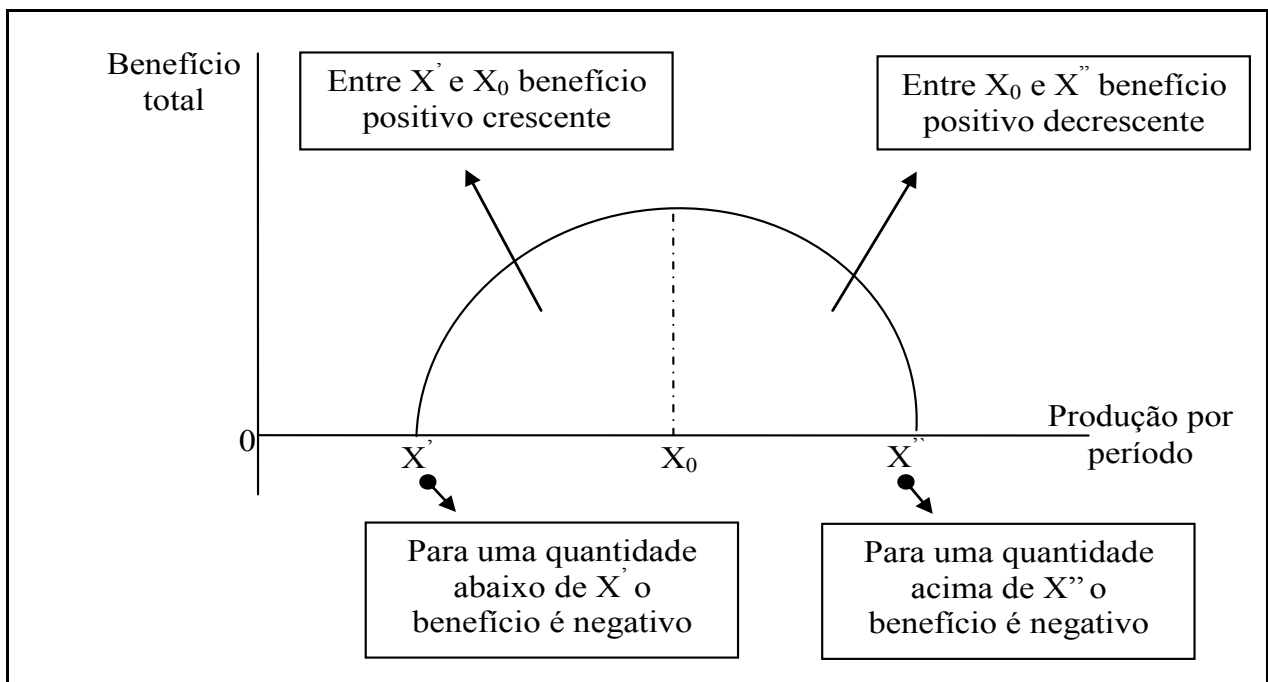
Benefício total

Entre $X^{'}$ e $X_0$ benefício positivo crescente

Entre $X_0$ e $X^{''}$ benefício positivo decrescente

0

$X^{'}$

$X_0$

$X^{''}$

Produção por período

Para uma quantidade abaixo de $X^{'}$ o benefício é negativo

Para uma quantidade acima de $X^{''}$ o benefício é negativo